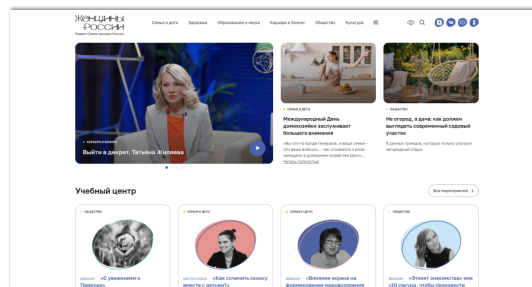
Женщины России
Портал Союза женщин России

Семья и дети Здоровье Образование и наука Карьера и бизнес Общество Культура

КАРЬЕРА И БИЗНЕС
Выйти в декрет. Татьяна Жиляева

СЕМЬЯ И ДЕТИ
Международный День домохозяйки заслуживает большего внимания
«Вы что-то вроде генерала, а ваша семья – это ваше войско!» – так отзывался о роли женщины в домашнем хозяйстве Джон...
Читать полностью

ОБЩЕСТВО
Не огород, а дача: как должен выглядеть современный садовый участок
5 дачных принципа, которые только улучшат загородный отдых

Учебный центр
Все мероприятия

ОБЩЕСТВО
вебинар «С уважением к Природе»

СЕМЬЯ И ДЕТИ
мастер-класс «Как сочинить сказку вместе с детьми?»

СЕМЬЯ И ДЕТИ
вебинар «Влияние экрана на формирование мировоззрения

ОБЩЕСТВО
вебинар «Этикет знакомства» или «10 секунд, чтобы произвести